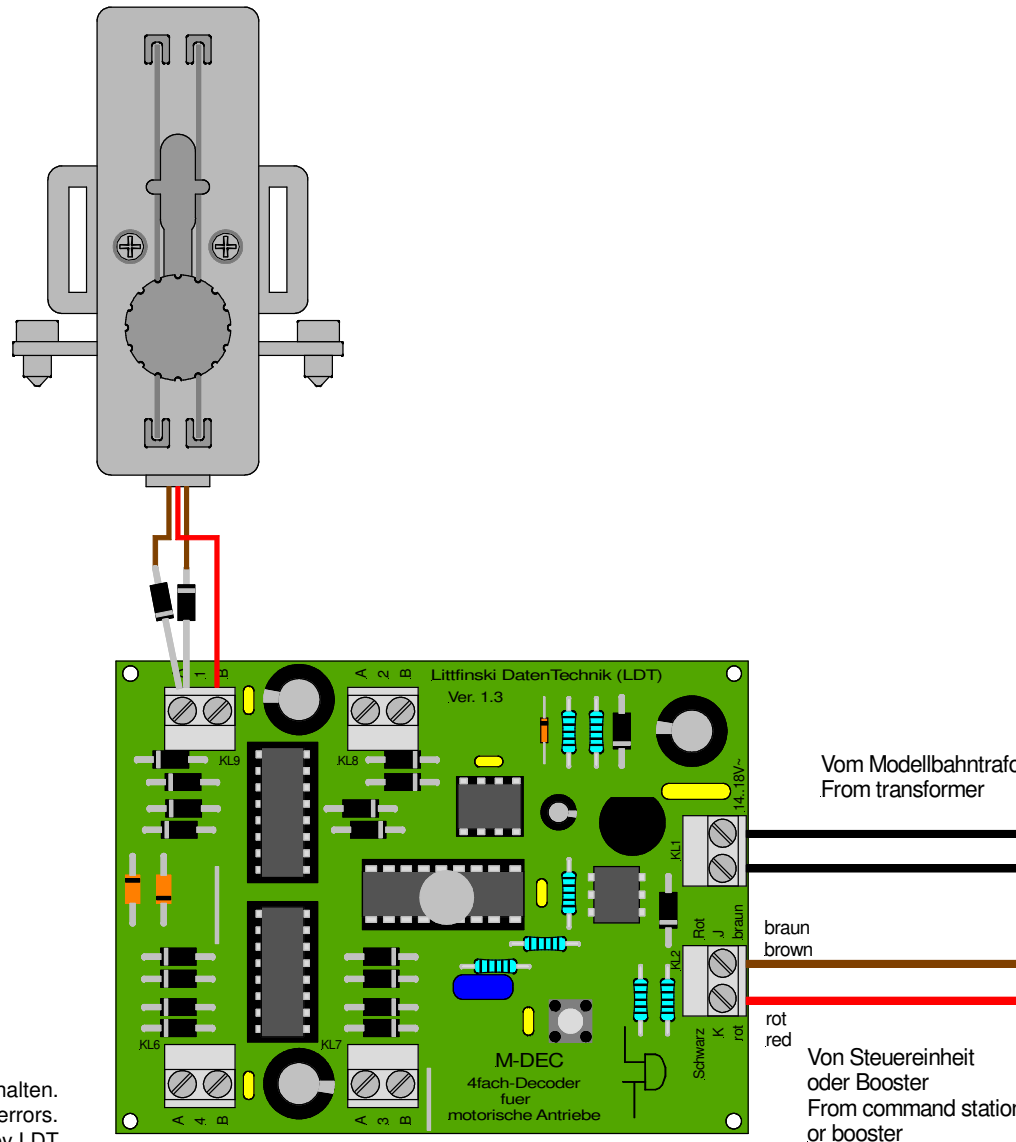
1
B
A
2
B
Littfinski DatenTechnik (LDT)
Ver. 1.3
KL9
KL8
14..18V~
Vom Modellbahntrafo
From transformer
KL1
Rot
J
braun
braun
brown
KL2
rot
red
Schwarz
K
rot
Von Steuereinheit
oder Booster
From command station
or booster
KL6
KL7
A
4
B
A
3
B
M-DEC
4fach-Decoder
fuer
motorische Antriebe
halten.
errors.
y LDT